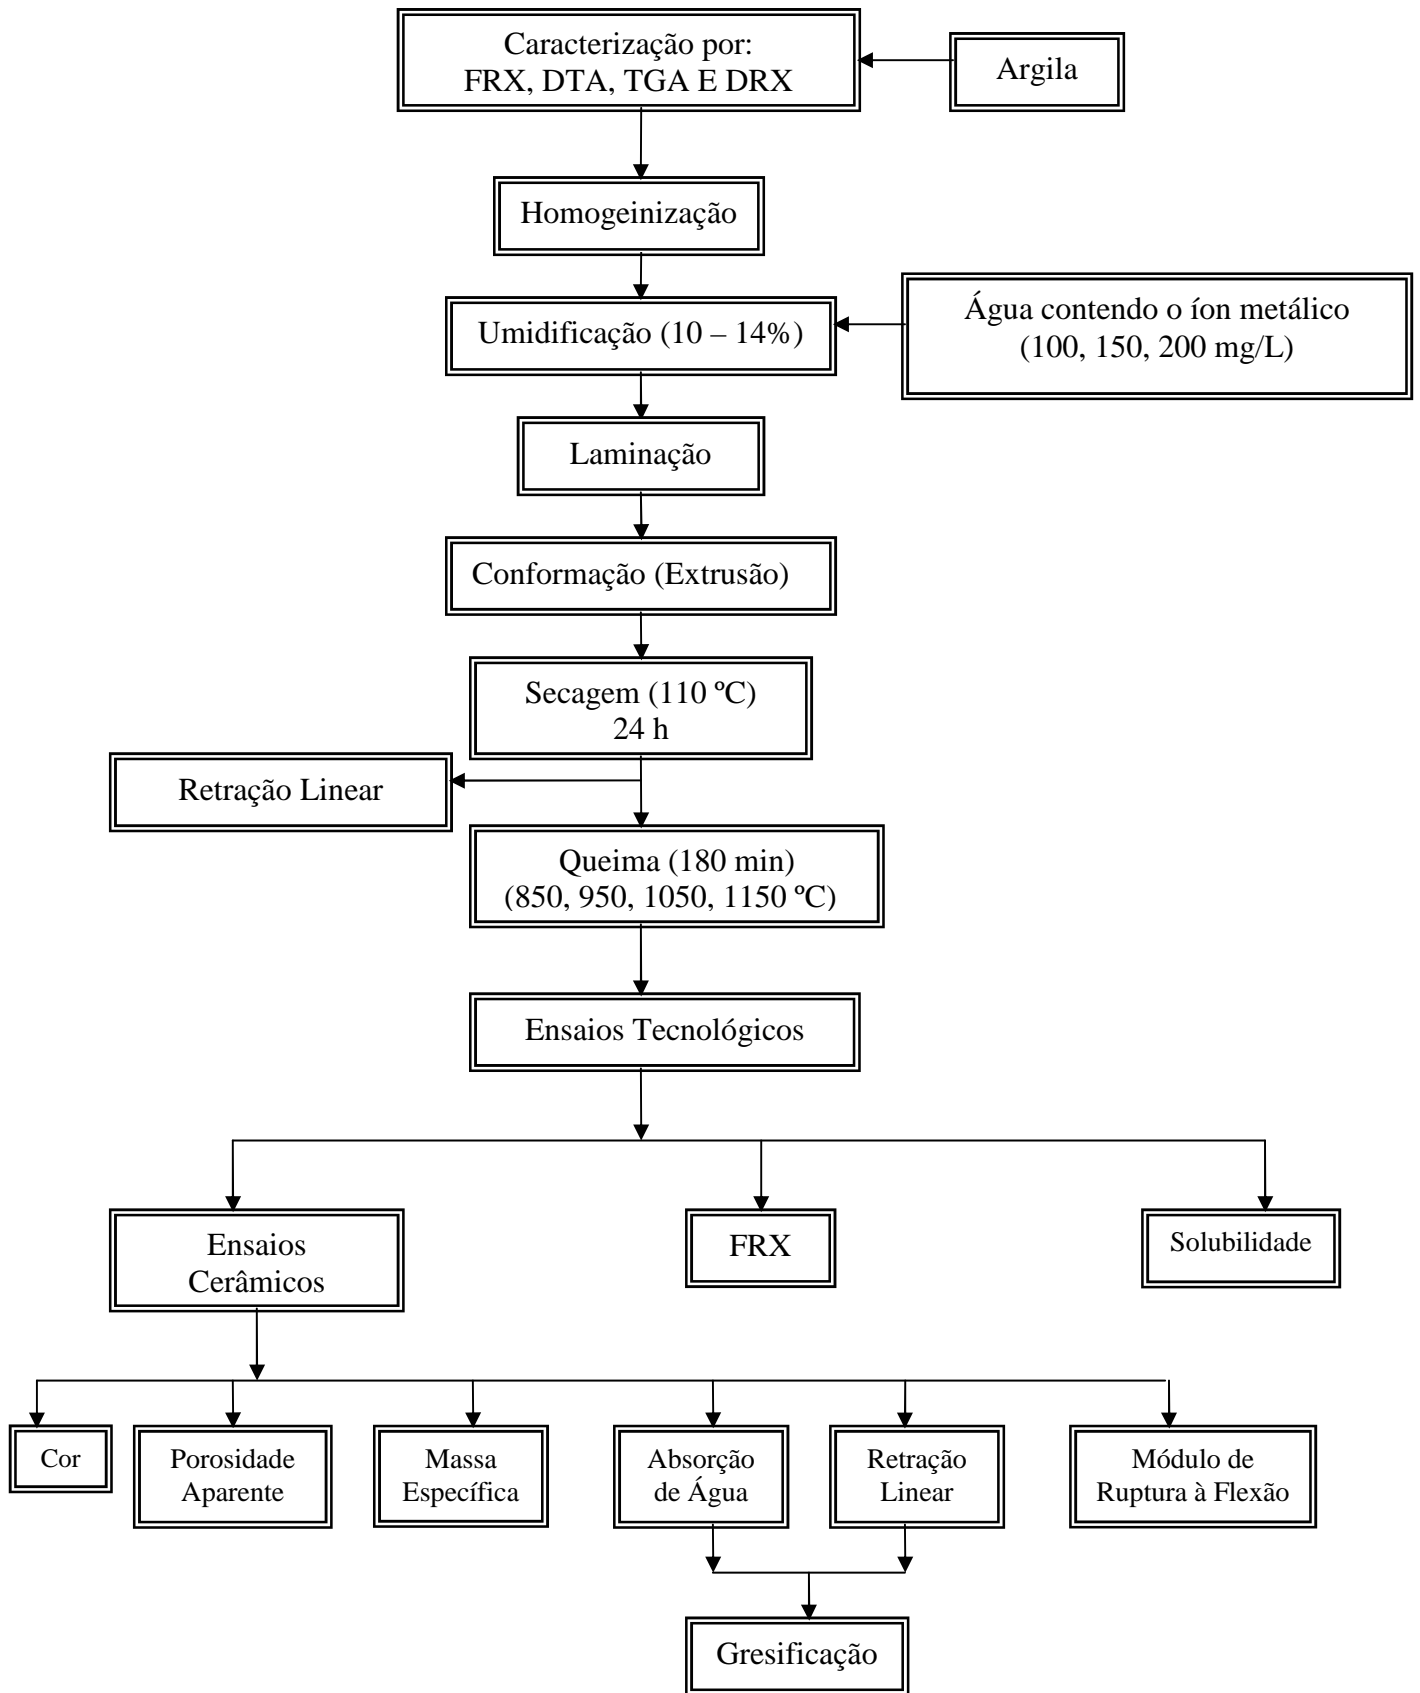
Caracterização por:
FRX, DTA, TGA E DRX

Argila

Homogeinização

Umidificação (10 – 14%)

Água contendo o íon metálico
(100, 150, 200 mg/L)

Laminação

Conformação (Extrusão)

Secagem (110 ºC)
24 h

Retração Linear

Queima (180 min)
(850, 950, 1050, 1150 ºC)

Ensaios Tecnológicos

Ensaios Cerâmicos

FRX

Solubilidade

Cor

Porosidade Aparente

Massa Específica

Absorção de Água

Retração Linear

Módulo de Ruptura à Flexão

Gresificação